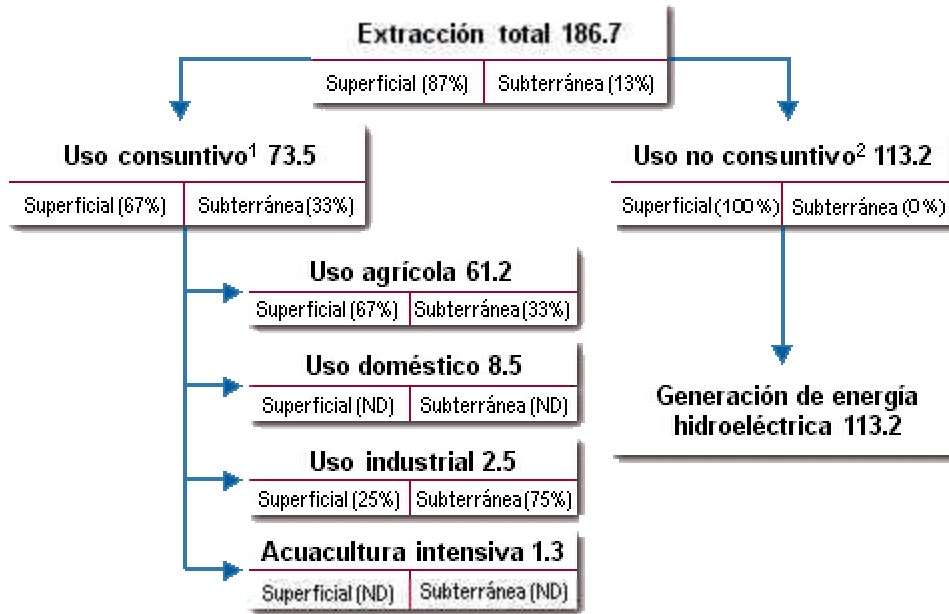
Extracción total 186.7

| Superficial (87%) | Subterránea (13%) |
|---|---|

Uso consuntivo$^1$ 73.5

| Superficial (67%) | Subterránea (33%) |
|---|---|

Uso no consuntivo$^2$ 113.2

| Superficial (100%) | Subterránea (0%) |
|---|---|

Uso agrícola 61.2

| Superficial (67%) | Subterránea (33%) |
|---|---|

Uso doméstico 8.5

| Superficial (ND) | Subterránea (ND) |
|---|---|

Uso industrial 2.5

| Superficial (25%) | Subterránea (75%) |
|---|---|

Acuacultura intensiva 1.3

| Superficial (ND) | Subterránea (ND) |
|---|---|

Generación de energía hidroeléctrica 113.2